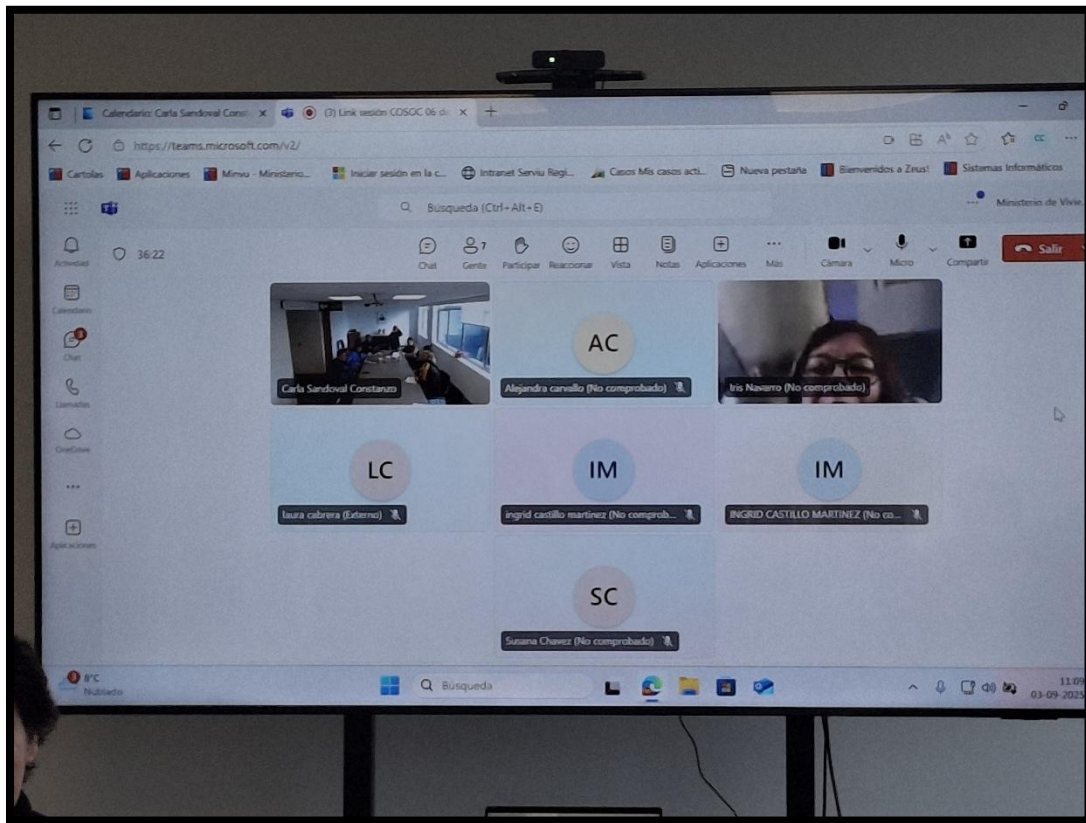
Calendario: Carla Sandoval Const × (3) Link sesión COSOC 06 d × +

https://teams.microsoft.com/v2/

Cartolas Aplicaciones Minvu - Ministerio... Iniciar sesión en la c... Intranet Serviu Regi... Casos Mis casos acti... Nueva pestaña Bienvenidos a Zeus! Sistemas Informáticos

Búsqueda (Ctrl+Alt+E)

Ministerio de Vivie...

Actividad

36:22

Chat Gente 7 Participar Reaccionar Vista Notas Aplicaciones Más Cámara Micro Compartir Salir

Calendario

Chat

Llamadas

OneDrive

...

Aplicaciones

Carla Sandoval Constanzo

AC

Alejandra carvallo (No comprobado)

Iris Navarro (No comprobado)

LC

laura cabrera (Externo)

IM

ingrid castillo martinez (No comprob...

IM

INGRID CASTILLO MARTINEZ (No co...

SC

Susana Chavez (No comprobado)

8°C Nublado

Búsqueda

11:09 03-09-2025